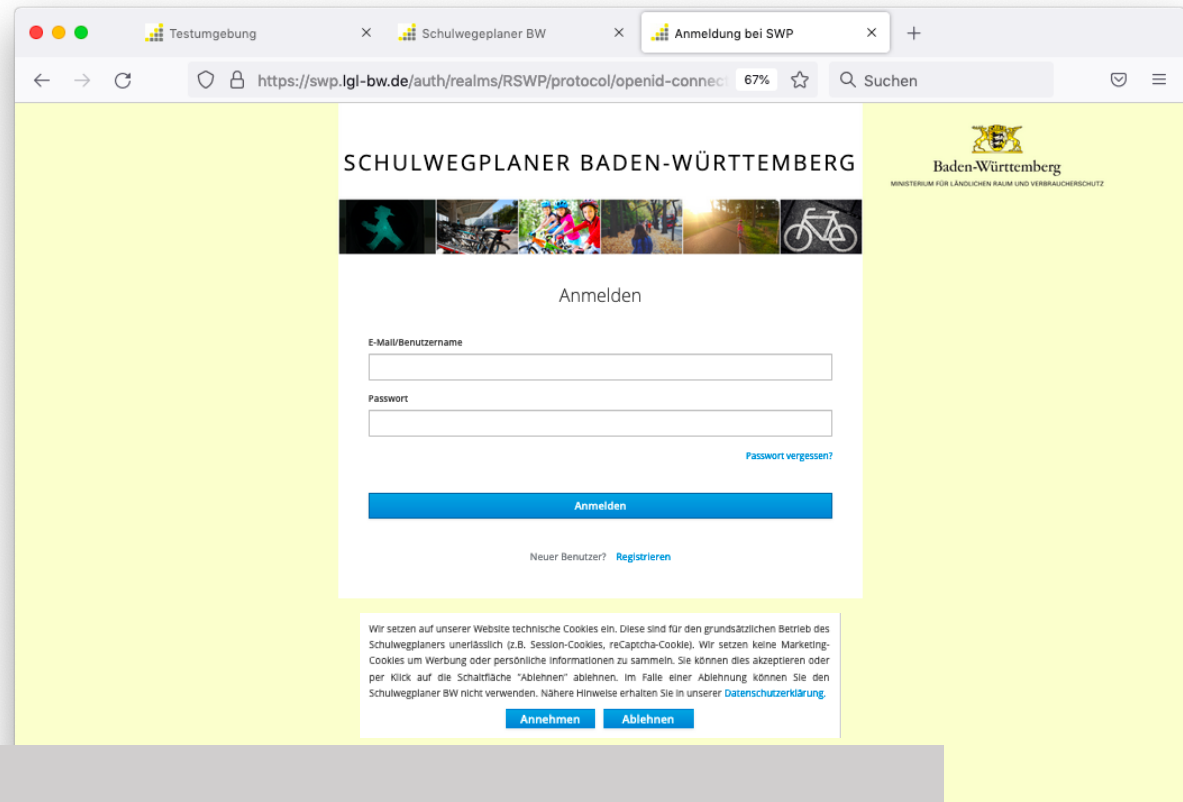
Testumgebung
Schulwegeplaner BW
Anmeldung bei SWP

https://swp.lgl-bw.de/auth/realms/RSWP/protocol/openid-connect
67%
Suchen

SCHULWEGPLANER BADEN-WÜRTTEMBERG

Baden-Württemberg
MINISTERIUM FÜR LÄNDLICHEN RAUM UND VERBRAUCHERSCHUTZ

Anmelden

E-Mail/Benutzername

Passwort

Passwort vergessen?

Anmelden

Neuer Benutzer? Registrieren

Wir setzen auf unserer Website technische Cookies ein. Diese sind für den grundsätzlichen Betrieb des Schulwegplaners unerlässlich (z.B. Session-Cookies, reCaptcha-Cookie). Wir setzen keine Marketing-Cookies um Werbung oder persönliche Informationen zu sammeln. Sie können dies akzeptieren oder per Klick auf die Schaltfläche "Ablehnen" ablehnen. Im Falle einer Ablehnung können Sie den Schulwegplaner BW nicht verwenden. Nähere Hinweise erhalten Sie in unserer Datenschutzerklärung.

Annehmen Ablehnen